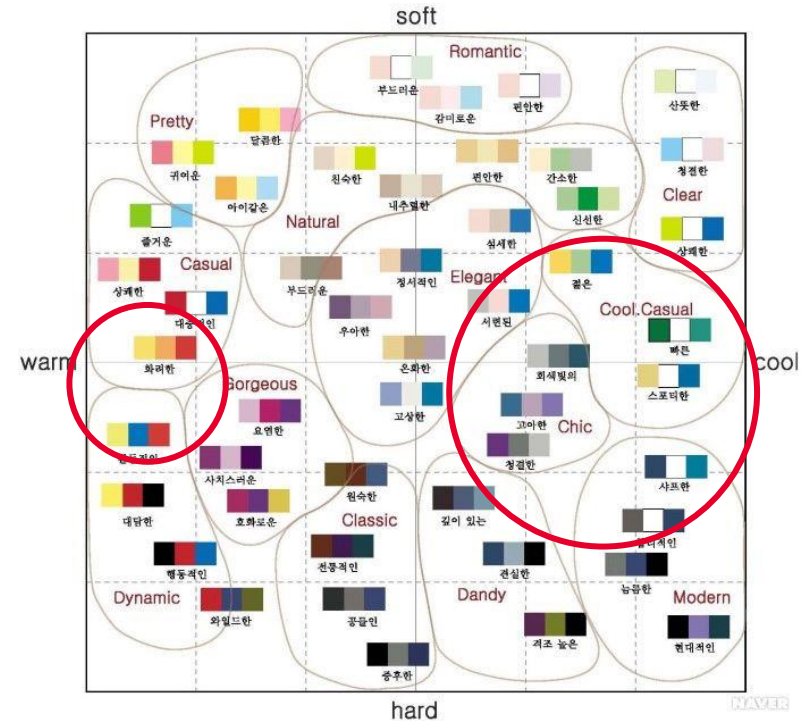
soft

warm

cool

hard

Romantic

부드러운

감미로운

편안한

Pretty

달콤한

귀여운

아이같은

즐거운

산뜻한

청결한

Clear

상쾌한

친숙한

내추럴한

편안한

간소한

신선한

Natural

섬세한

Casual

상쾌한

부드러운

정서적인

Elegant

젊은

대중적인

우아한

서련된

Cool.Casual

빠른

화려한

온화한

회색빛의

스포티한

Gorgeous

고상한

고아한

Chic

요염한

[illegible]

청결한

사치스러운

원숙한

샤프한

대담한

호화로운

깊이 있는

Classic

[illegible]

행동적인

전통적인

견실한

늠름한

Dynamic

와일드한

공들인

Dandy

Modern

격조 높은

현대적인

중후한

NAVER